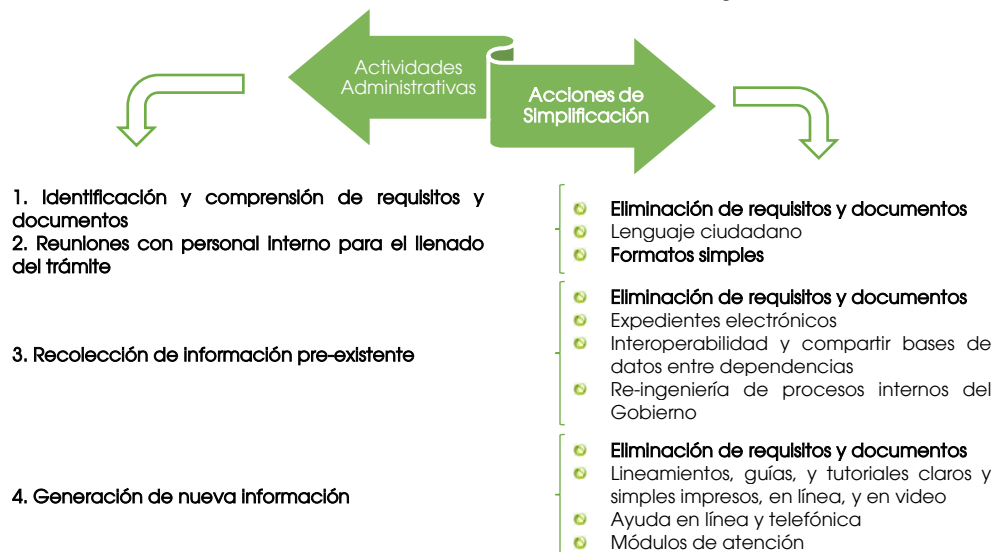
Actividades Administrativas

Acciones de Simplificación

1. Identificación y comprensión de requisitos y documentos
2. Reuniones con personal interno para el llenado del trámite

3. Recolección de información pre-existente

4. Generación de nueva información

Eliminación de requisitos y documentos
Lenguaje ciudadano
Formatos simples

Eliminación de requisitos y documentos
Expedientes electrónicos
Interoperabilidad y compartir bases de datos entre dependencias
Re-ingeniería de procesos internos del Gobierno

Eliminación de requisitos y documentos
Lineamientos, guías, y tutoriales claros y simples impresos, en línea, y en video
Ayuda en línea y telefónica
Módulos de atención